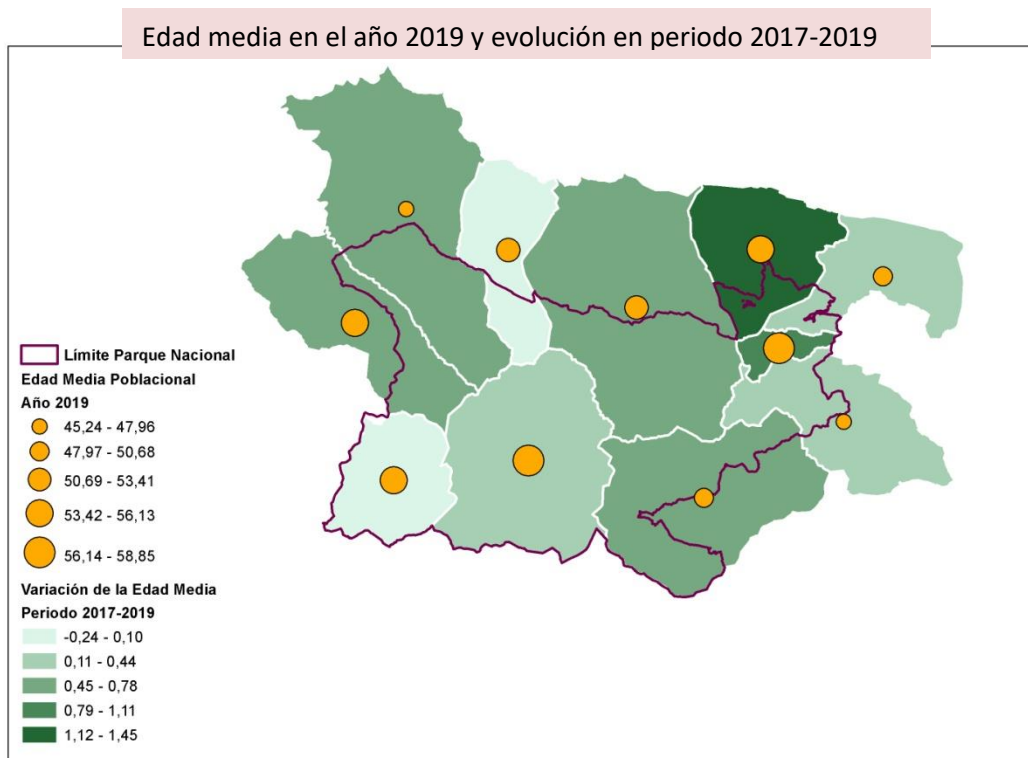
Edad media en el año 2019 y evolución en periodo 2017-2019

Límite Parque Nacional
Edad Media Poblacional
Año 2019
45,24 - 47,96
47,97 - 50,68
50,69 - 53,41
53,42 - 56,13
56,14 - 58,85
Variación de la Edad Media
Periodo 2017-2019
-0,24 - 0,10
0,11 - 0,44
0,45 - 0,78
0,79 - 1,11
1,12 - 1,45